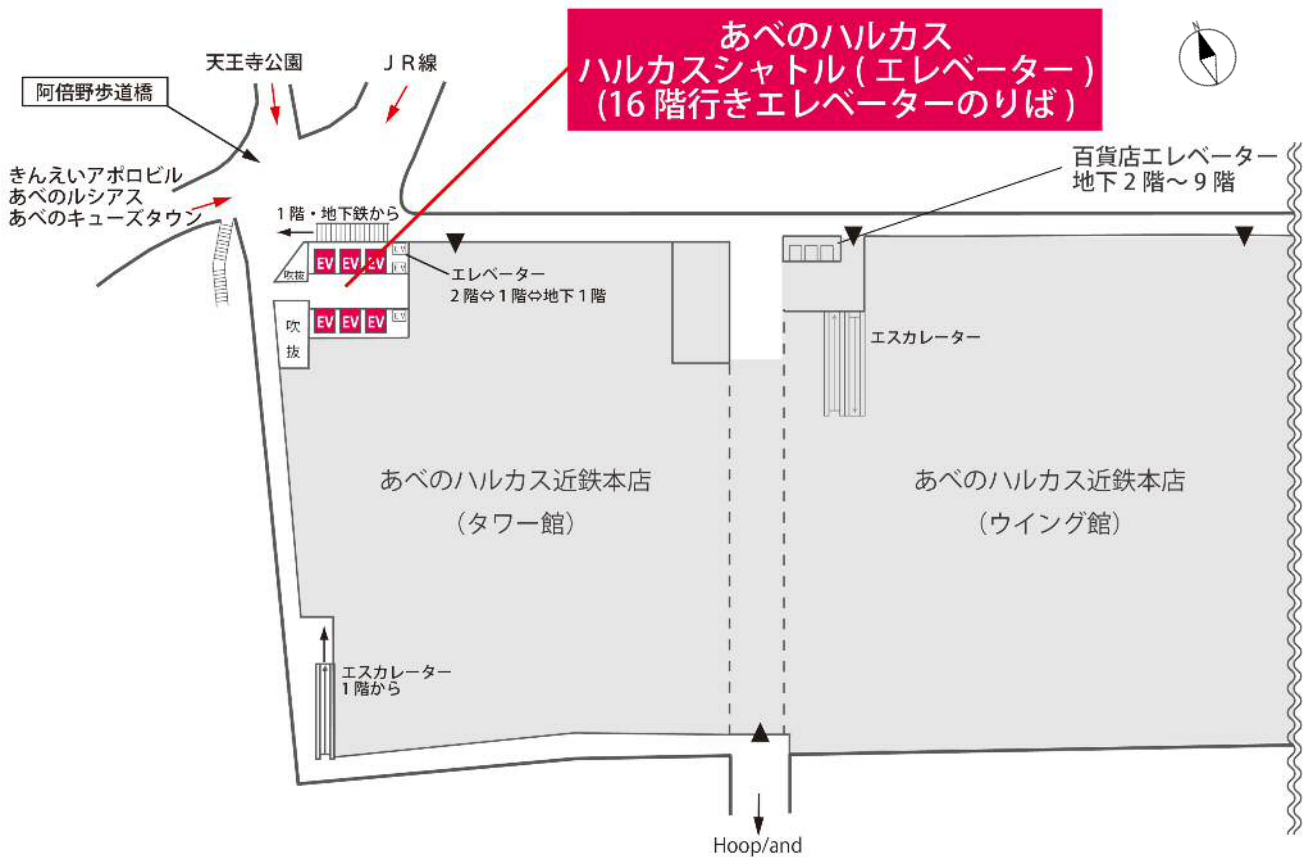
あべのハルカス
ハルカスシャトル ( エレベーター )
(16 階行きエレベーターのりば )

N

天王寺公園

ＪＲ線

阿倍野歩道橋

きんえいアポロビル
あべのルシアス
あべのキューズタウン

１階・地下鉄から

吹抜

EV EV EV

EV EV EV

吹
抜

エレベーター
２階⇔１階⇔地下１階

百貨店エレベーター
地下２階～９階

エスカレーター

あべのハルカス近鉄本店
（タワー館）

あべのハルカス近鉄本店
（ウイング館）

エスカレーター
１階から

Hoop/and